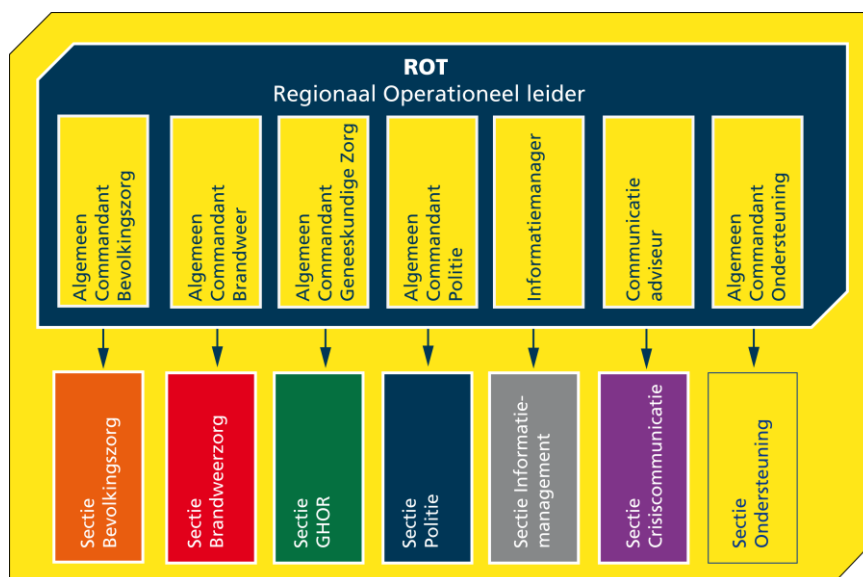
ROT
Regionaal Operationeel leider

Algemeen Commandant Bevolkingszorg

Algemeen Commandant Brandweer

Algemeen Commandant Geneeskundige Zorg

Algemeen Commandant Politie

Informatiemanager

Communicatie adviseur

Algemeen Commandant Ondersteuning

Sectie Bevolkingszorg

Sectie Brandweerzorg

Sectie GHOR

Sectie Politie

Sectie Informatiemanagement

Sectie Crisiscommunicatie

Sectie Ondersteuning